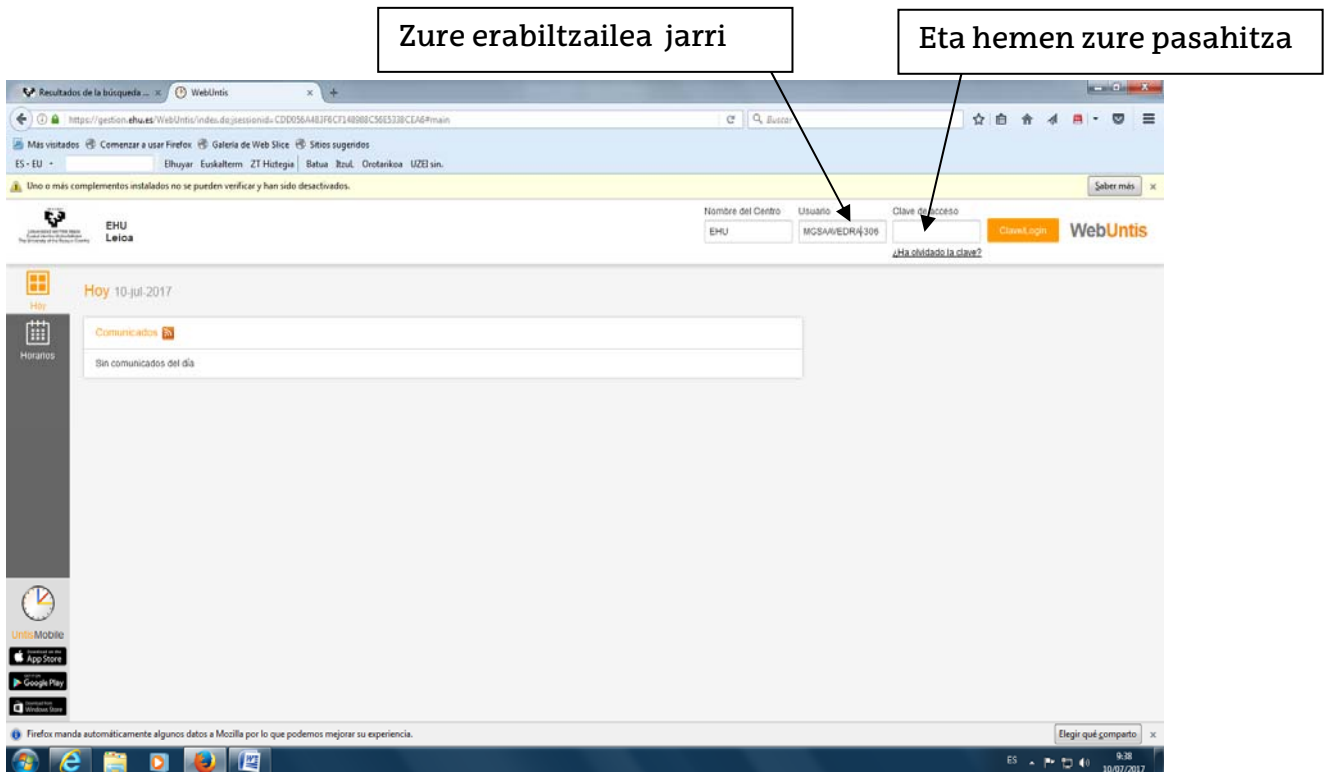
Zure erabiltzailea jarri

Eta hemen zure pasahitza

Resultados de la búsqueda ... ×

WebUntis ×

https://gestion.ehu.es/WebUntis/index.do;jsessionid=CDD056A483F6CF14898C56E533BCEA6#main

Buscar

Más visitados Comenzar a usar Firefox Galería de Web Slice Sitios sugeridos

ES - EU Elhuyar Euskalterm ZT Hiztegia Batua Itzul. Orotarikoa UZEI sin.

Uno o más complementos instalados no se pueden verificar y han sido desactivados.

Saber más ×

EHU
Leioa

Nombre del Centro Usuario Clave de acceso

EHU MGSAAVEDRA306

Clave/Login

WebUntis

¿Ha olvidado la clave?

Hoy

Hoy 10-jul-2017

Comunicados

Sin comunicados del día

Horarios

UntisMobile

App Store

Google Play

Windows Store

Firefox manda automáticamente algunos datos a Mozilla por lo que podemos mejorar su experiencia.

Elegir qué comparto ×

ES 9:38 10/07/2017